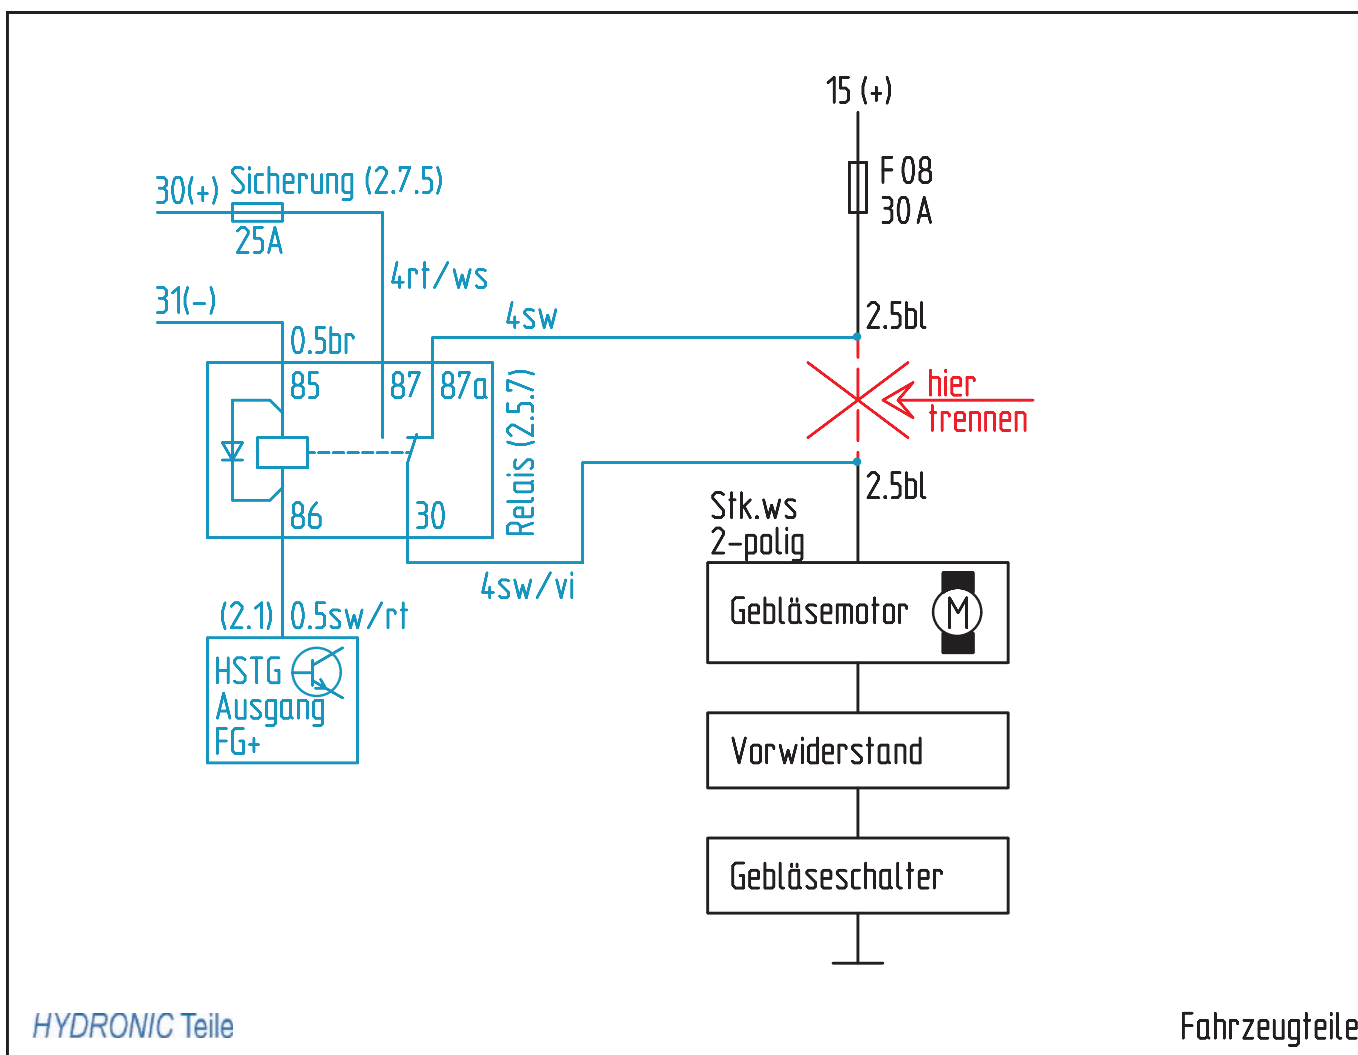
15 (+)

F 08
30 A

30(+) Sicherung (2.7.5)
25A

4rt/ws

31(-)

0.5br

4sw

2.5bl

85 87 87a

Relais (2.5.7)

hier
trennen

86 30

2.5bl

Stk.ws
2-polig

4sw/vi

(2.1) 0.5sw/rt

HSTG
Ausgang
FG+

Gebläsemotor M

Vorwiderstand

Gebläseschalter

HYDRONIC Teile

Fahrzeugteile